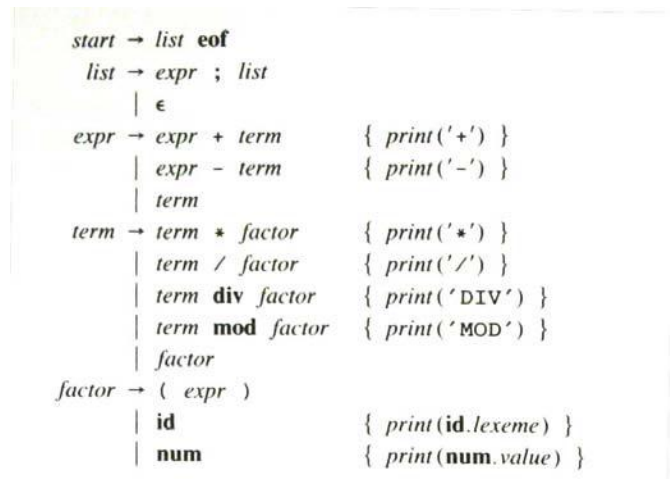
$start \rightarrow list$ **eof**

$list \rightarrow expr$ ; $list$

| $\epsilon$

$expr \rightarrow expr + term$ { $print('+')$ }

| $expr - term$ { $print('-')$ }

| $term$

$term \rightarrow term * factor$ { $print('*')$ }

| $term$ / $factor$ { $print('/')$ }

| $term$ **div** $factor$ { $print('DIV')$ }

| $term$ **mod** $factor$ { $print('MOD')$ }

| $factor$

$factor \rightarrow ( expr )$

| **id** { $print($**id**$.lexeme)$ }

| **num** { $print($**num**$.value)$ }